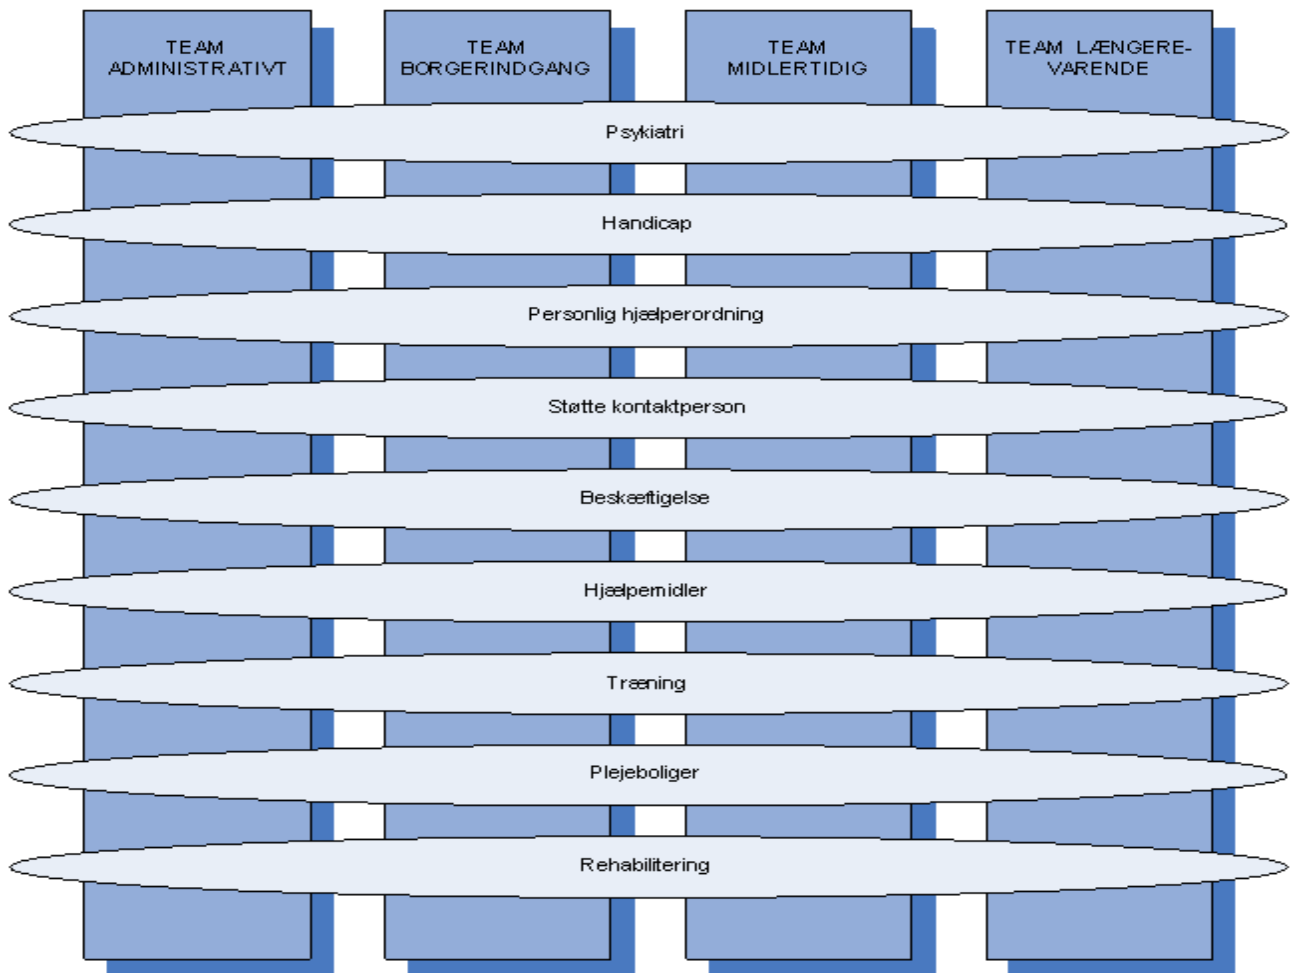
TEAM ADMINISTRATIVT

TEAM BORGERINDGANG

TEAM MIDLERTIDIG

TEAM LÆNGERE-VARENDE

Psykiatri

Handicap

Personlig hjælperordning

Støtte kontaktperson

Beskæftigelse

Hjælpemidler

Træning

Plejeboliger

Rehabilitering